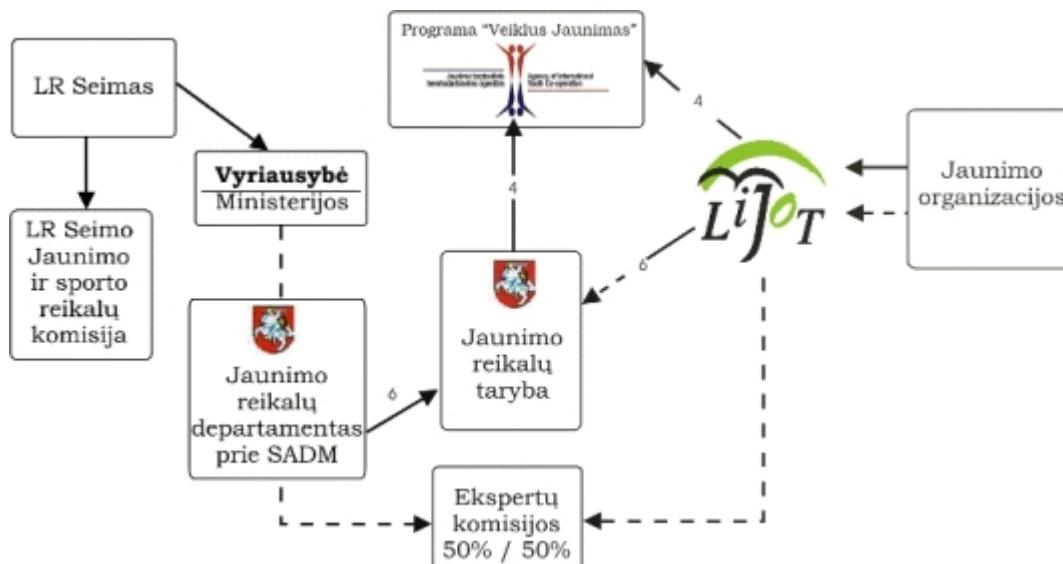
Programa "Veiklus Jaunimas"

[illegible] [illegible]

LR Seimas

LR Seimo Jaunimo ir sporto reikalų komisija

Vyriausybė
Ministerijos

4

4

LiJOT

Jaunimo organizacijos

6

Jaunimo reikalų taryba

Jaunimo reikalų departamentas prie SADM

6

Ekspertų komisijos 50% / 50%